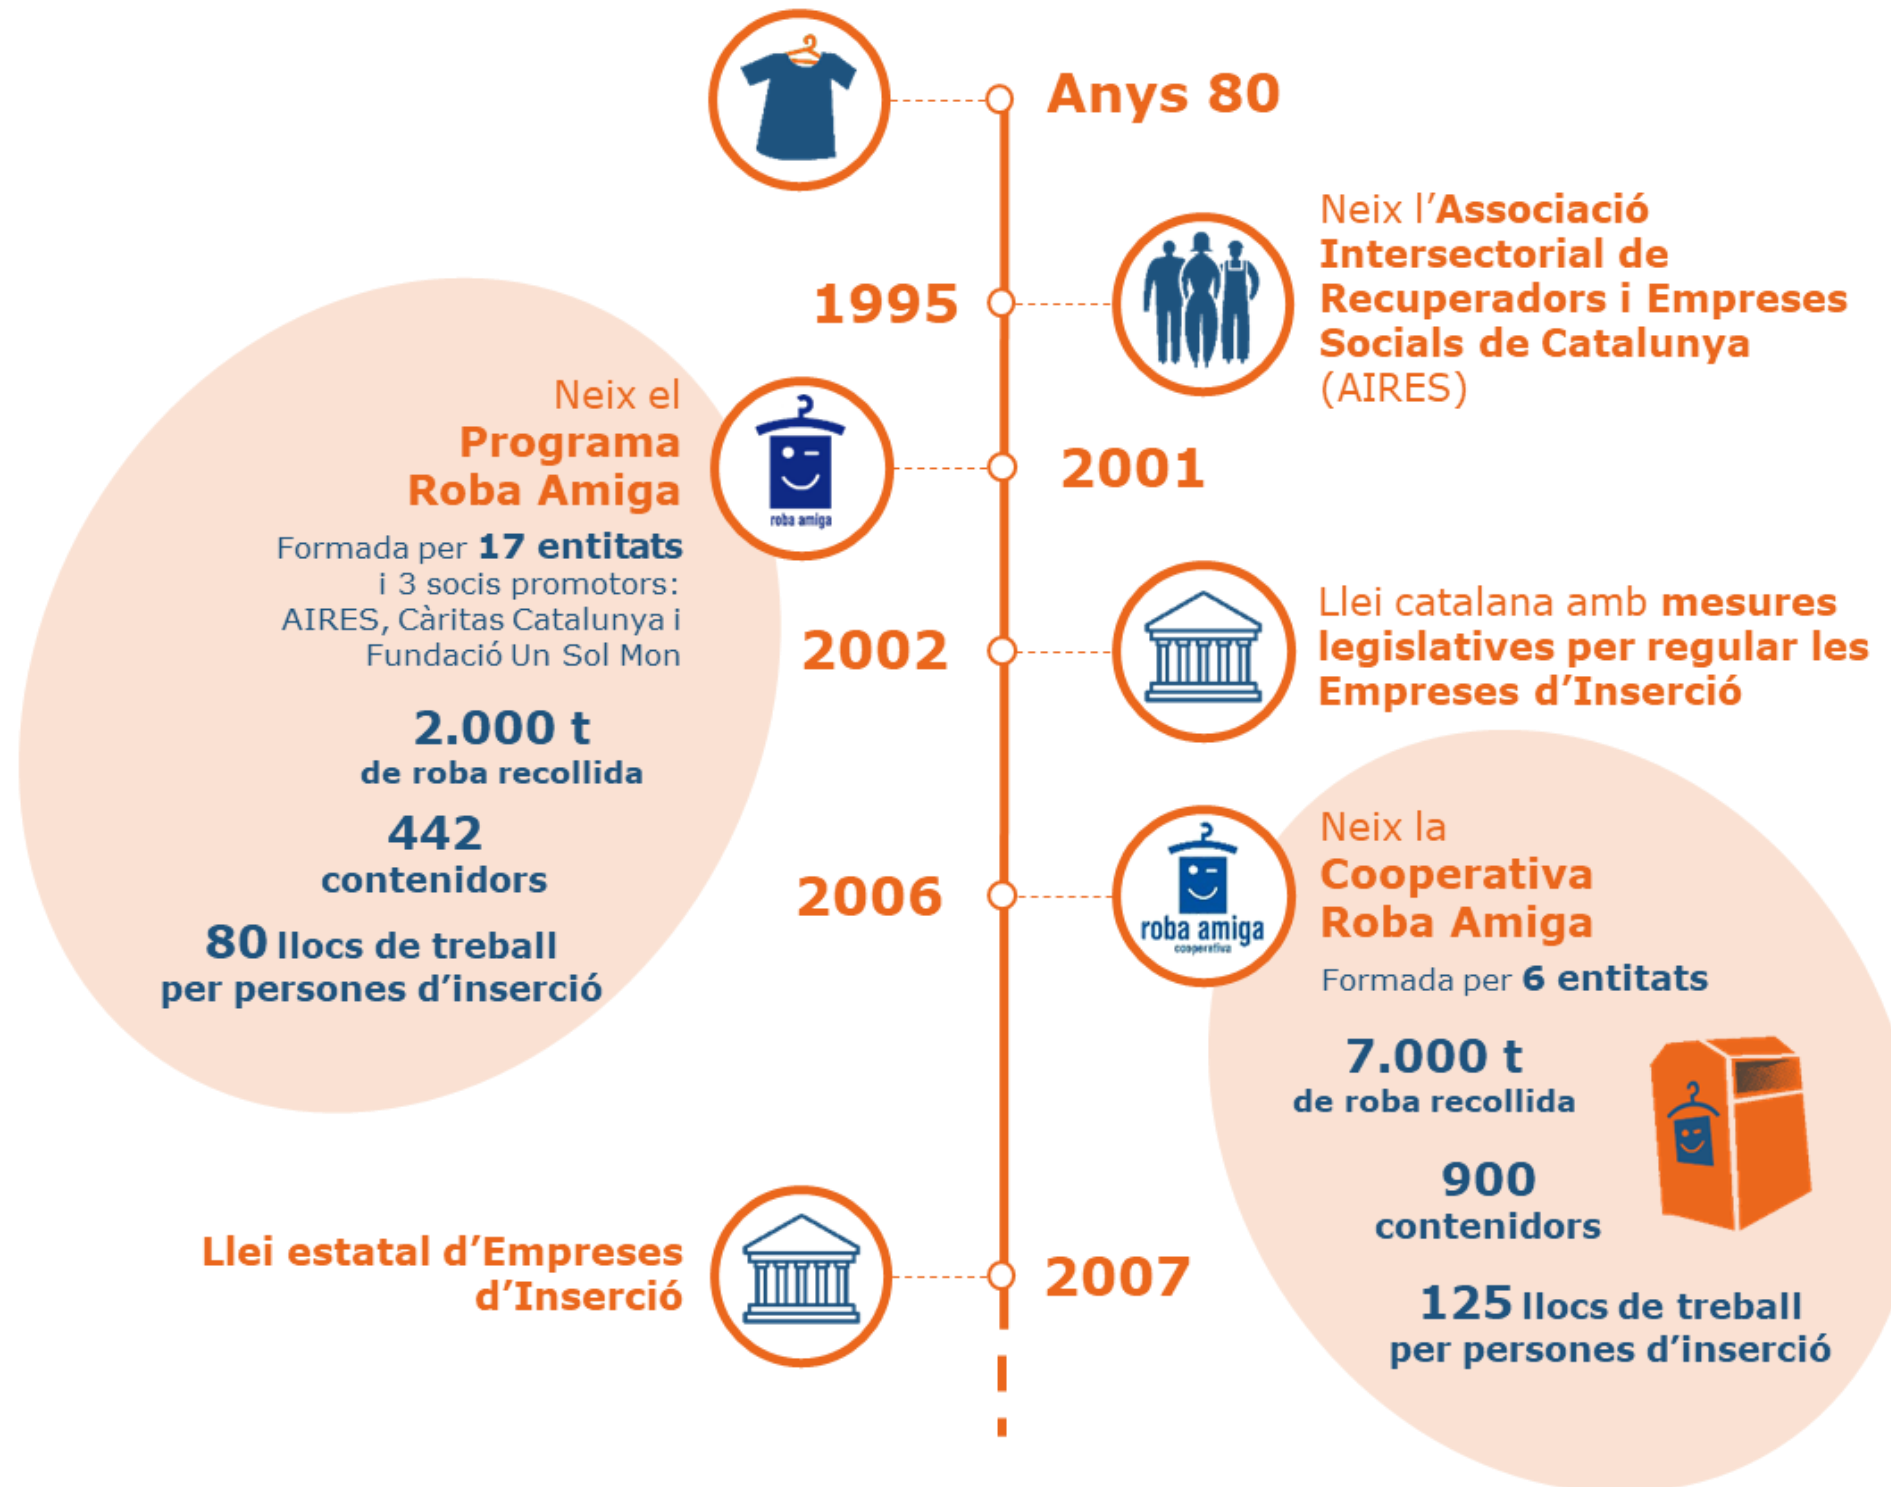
Anys 80

1995

Neix l'Associació Intersectorial de Recuperadors i Empreses Socials de Catalunya (AIRES)

2001

Neix el Programa Roba Amiga

roba amiga

Formada per 17 entitats i 3 socis promotors: AIRES, Càritas Catalunya i Fundació Un Sol Mon

2.000 t de roba recollida

442 contenidors

80 llocs de treball per persones d'inserció

2002

Llei catalana amb mesures legislatives per regular les Empreses d'Inserció

2006

roba amiga
cooperativa

Neix la Cooperativa Roba Amiga

Formada per 6 entitats

7.000 t de roba recollida

900 contenidors

125 llocs de treball per persones d'inserció

Llei estatal d'Empreses d'Inserció

2007